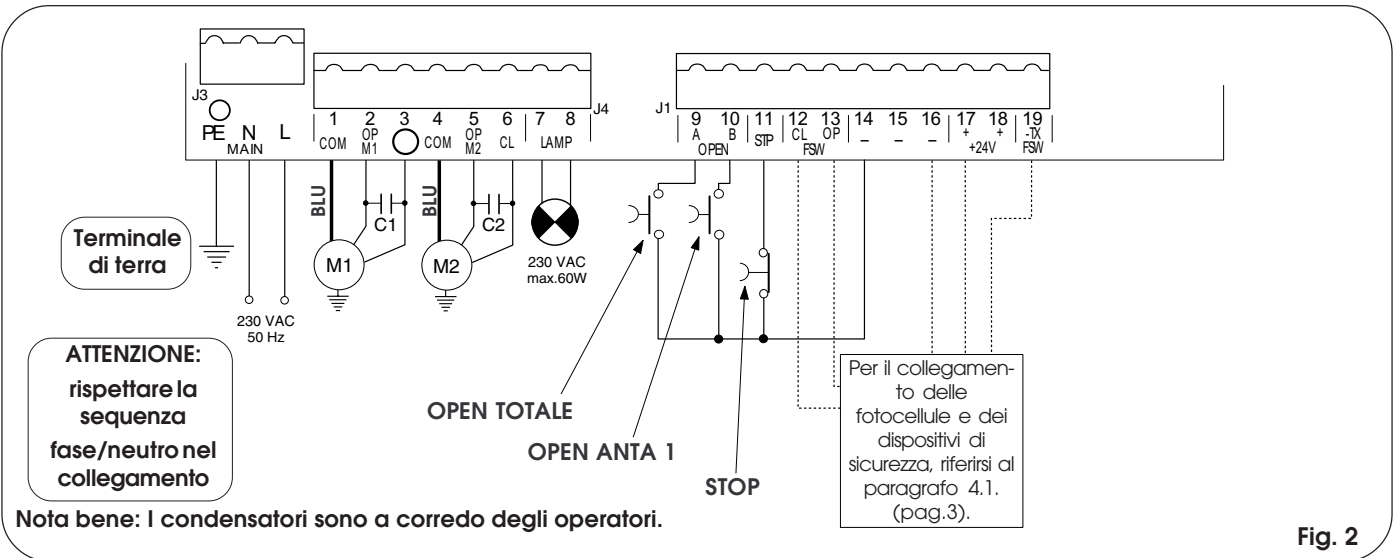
J3
PE N L
MAIN

1 2 3 4 5 6 7 8
COM OP M1 COM OP M2 CL LAMP
J4

J1
9 10 11 12 13 14 15 16 17 18 19
A B STP CL OP – – – + + -TX
OPEN FSW +24V FSW

BLU
C1
M1
BLU
C2
M2

230 VAC max.60W

Terminale di terra

230 VAC 50 Hz

ATTENZIONE: rispettare la sequenza fase/neutro nel collegamento

OPEN TOTALE

OPEN ANTA 1

STOP

Per il collegamento delle fotocellule e dei dispositivi di sicurezza, riferirsi al paragrafo 4.1. (pag.3).

Nota bene: I condensatori sono a corredo degli operatori.

Fig. 2